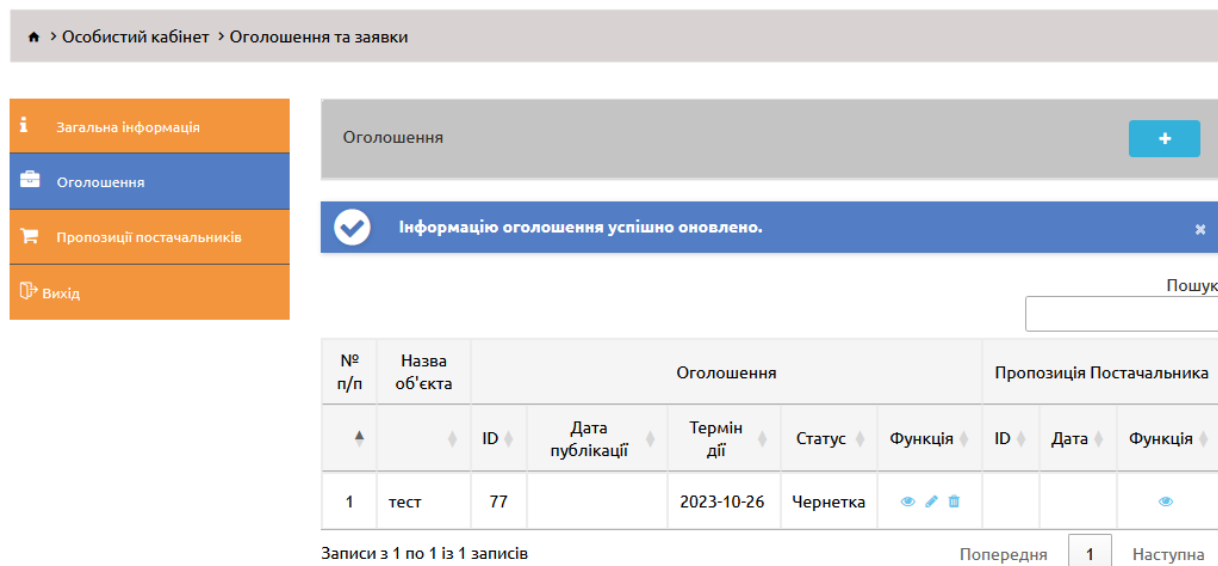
> Особистий кабінет > Оголошення та заявки

Загальна інформація

Оголошення

Пропозиції постачальників

Вихід

Оголошення

+

Інформацію оголошення успішно оновлено.

×

Пошук

| № п/п | Назва об'єкта | Оголошення | | | | | Пропозиція Постачальника | | |
|---|---|---|---|---|---|---|---|---|---|
| | | ID | Дата публікації | Термін дії | Статус | Функція | ID | Дата | Функція |
| 1 | тест | 77 | | 2023-10-26 | Чернетка | | | | |

Записи з 1 по 1 із 1 записів

Попередня 1 Наступна